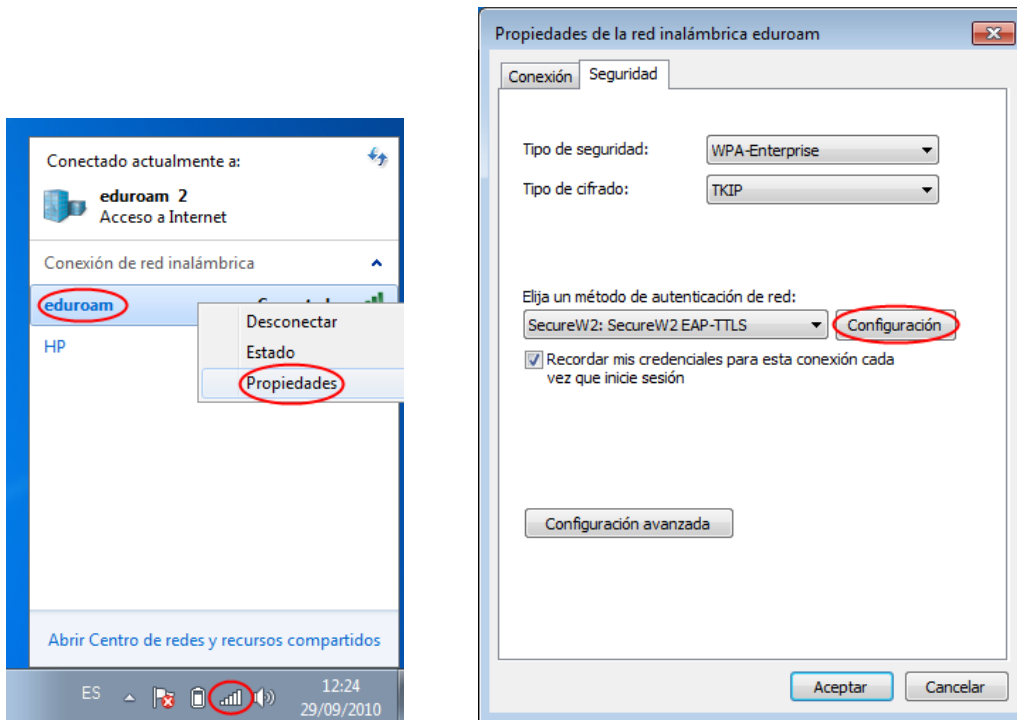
Conectado actualmente a:

eduroam 2
Acceso a Internet

Conexión de red inalámbrica

eduroam

HP

Desconectar
Estado
Propiedades

Abrir Centro de redes y recursos compartidos

ES

12:24
29/09/2010

Propiedades de la red inalámbrica eduroam

Conexión
Seguridad

Tipo de seguridad: WPA-Enterprise
Tipo de cifrado: TKIP

Elija un método de autenticación de red:
SecureW2: SecureW2 EAP-TTLS
Configuración

Recordar mis credenciales para esta conexión cada vez que inicie sesión

Configuración avanzada

Aceptar
Cancelar